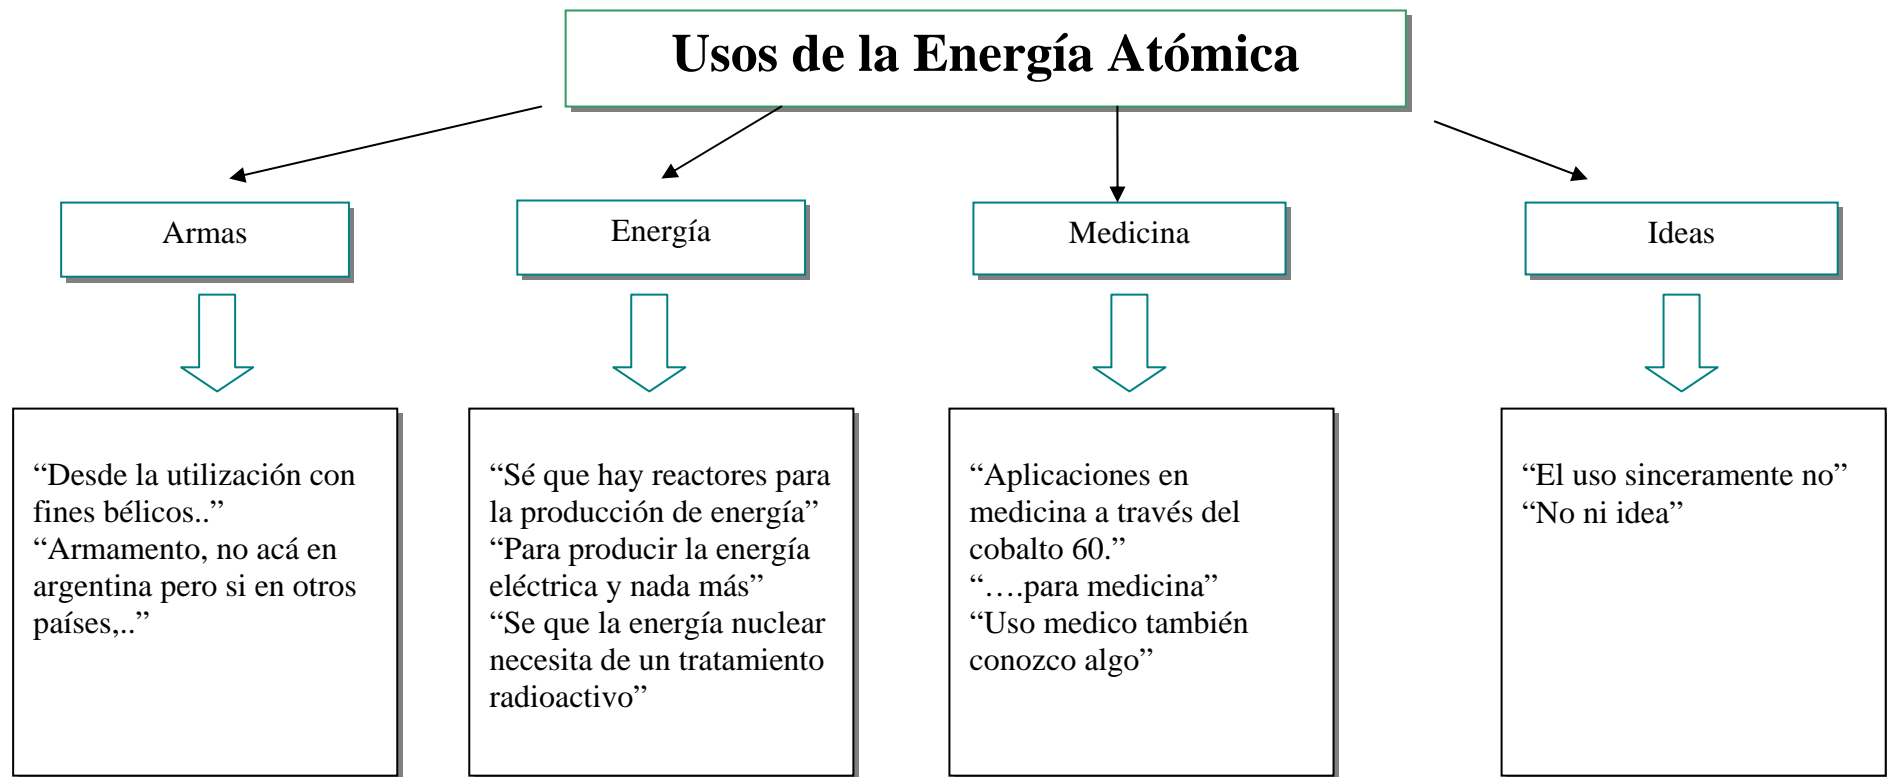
Usos de la Energía Atómica

Armas

Energía

Medicina

Ideas

“Desde la utilización con fines bélicos..”
“Armamento, no acá en argentina pero si en otros países,..”

“Sé que hay reactores para la producción de energía”
“Para producir la energía eléctrica y nada más”
“Se que la energía nuclear necesita de un tratamiento radioactivo”

“Aplicaciones en medicina a través del cobalto 60.”
“….para medicina”
“Uso medico también conozco algo”

“El uso sinceramente no”
“No ni idea”